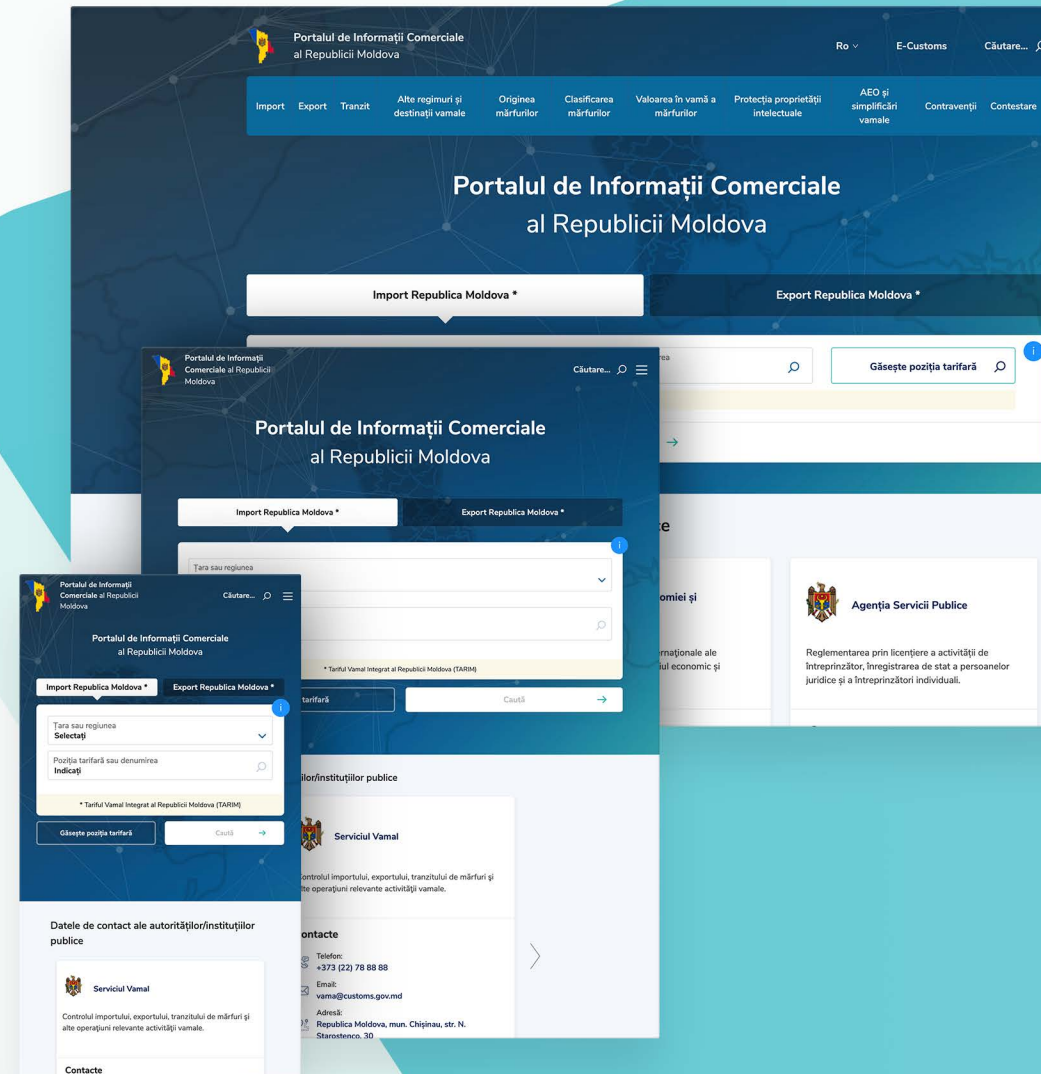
Portalul de Informații Comerciale al Republicii Moldova

Ro

E-Customs

Căutare...

Import Export Tranzit Alte regimuri și destinații vamale Originea mărfurilor Clasificarea mărfurilor Valoarea în vamă a mărfurilor Protecția proprietății intelectuale AEO și simplificări vamale Contravenții Contestare

Portalul de Informații Comerciale al Republicii Moldova

Import Republica Moldova *

Export Republica Moldova *

Găsește poziția tarifară

i

Agenția Servicii Publice

Reglementarea prin licențiere a activității de întreprinzător, înregistrarea de stat a persoanelor juridice și a întreprinzători individuali.

Portalul de Informații Comerciale al Republicii Moldova

Căutare...

Portalul de Informații Comerciale al Republicii Moldova

Import Republica Moldova *

Export Republica Moldova *

i

Țara sau regiunea

* Tariful Vamal Integrat al Republicii Moldova (TARIM)

tarifară

Caută

ilor/instituțiilor publice

Serviciul Vamal

Controlul importului, exportului, tranzitului de mărfuri și alte operațiuni relevante activității vamale.

Contacte

Telefon:
+373 (22) 78 88 88

Email:
vama@customs.gov.md

Adresă:
Republica Moldova, mun. Chișinău, str. N. Starostenco, 30

Portalul de Informații Comerciale al Republicii Moldova

Căutare...

Portalul de Informații Comerciale al Republicii Moldova

Import Republica Moldova *

Export Republica Moldova *

i

Țara sau regiunea
Selectați

Poziția tarifară sau denumirea
Indicați

* Tariful Vamal Integrat al Republicii Moldova (TARIM)

Găsește poziția tarifară

Caută

Datele de contact ale autorităților/instituțiilor publice

Serviciul Vamal

Controlul importului, exportului, tranzitului de mărfuri și alte operațiuni relevante activității vamale.

Contacte